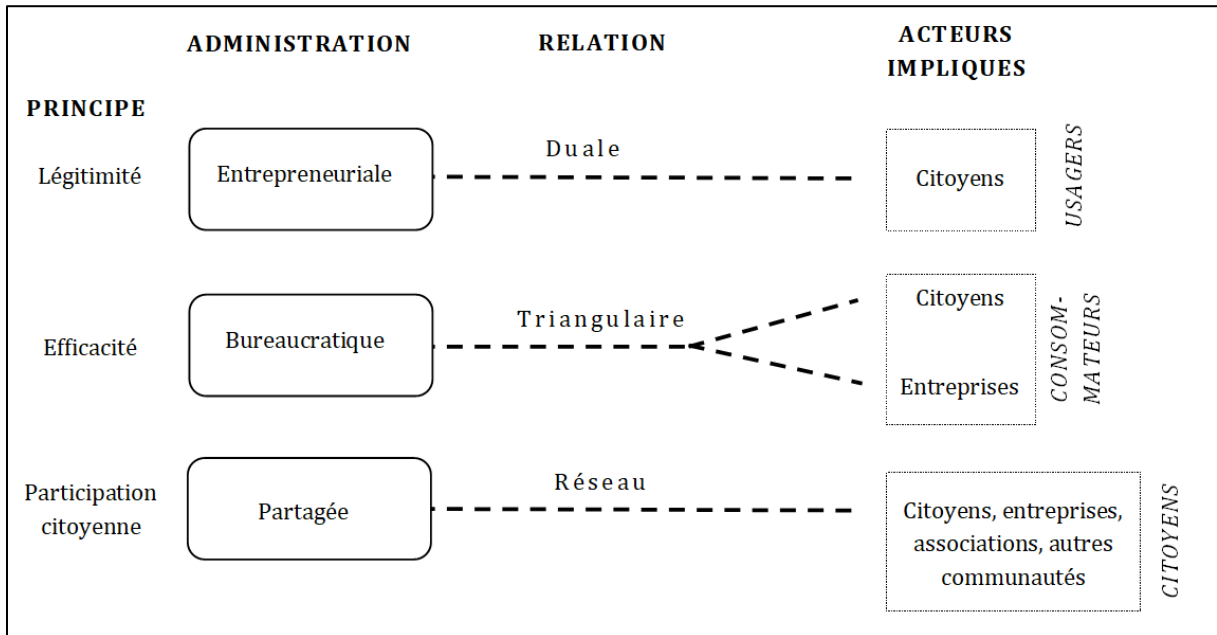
ADMINISTRATION

RELATION

ACTEURS IMPLIQUES

PRINCIPE

Légitimité

Entrepreneuriale

Duale

Citoyens

USAGERS

Efficacité

Bureaucratique

Triangulaire

Citoyens

Entreprises

CONSOM-MATEURS

Participation citoyenne

Partagée

Réseau

Citoyens, entreprises, associations, autres communautés

CITOYENS